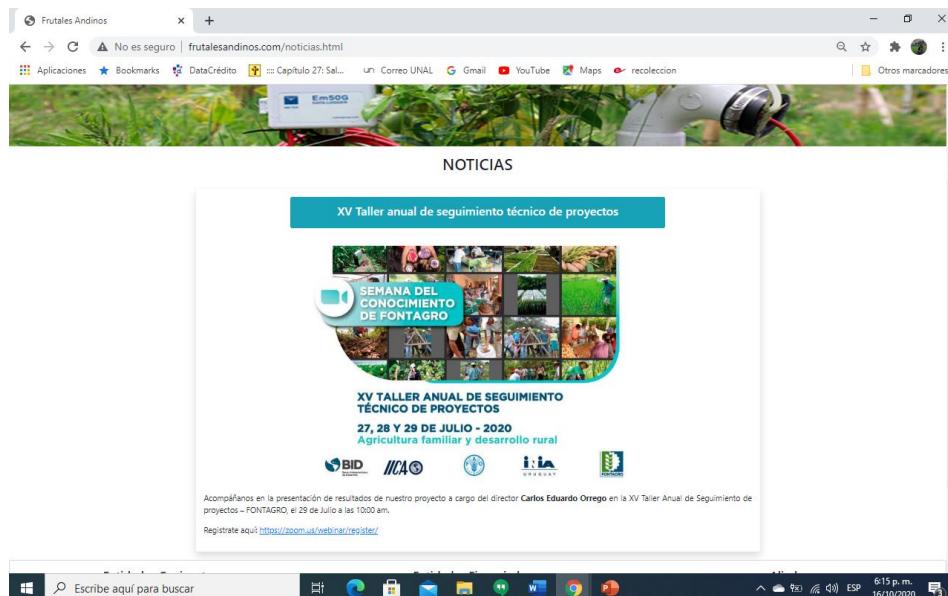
Frutales Andinos × +

No es seguro | frutalesandinos.com/noticias.html

Aplicaciones Bookmarks DataCrédito ::: Capítulo 27: Sal... Correo UNAL Gmail YouTube Maps recoleccion Otros marcadores

Em50G

NOTICIAS

XV Taller anual de seguimiento técnico de proyectos

SEMANA DEL CONOCIMIENTO DE FONTAGRO

XV TALLER ANUAL DE SEGUIMIENTO TÉCNICO DE PROYECTOS

27, 28 Y 29 DE JULIO - 2020
Agricultura familiar y desarrollo rural

BID IICA INIA URUGUAY FONTAGRO

Acompáñanos en la presentación de resultados de nuestro proyecto a cargo del director **Carlos Eduardo Orrego** en la XV Taller Anual de Seguimiento de proyectos – FONTAGRO, el 29 de Julio a las 10:00 am.

Registrate aquí: https://zoom.us/webinar/register/

Escribe aquí para buscar

ESP 6:15 p. m. 16/10/2020